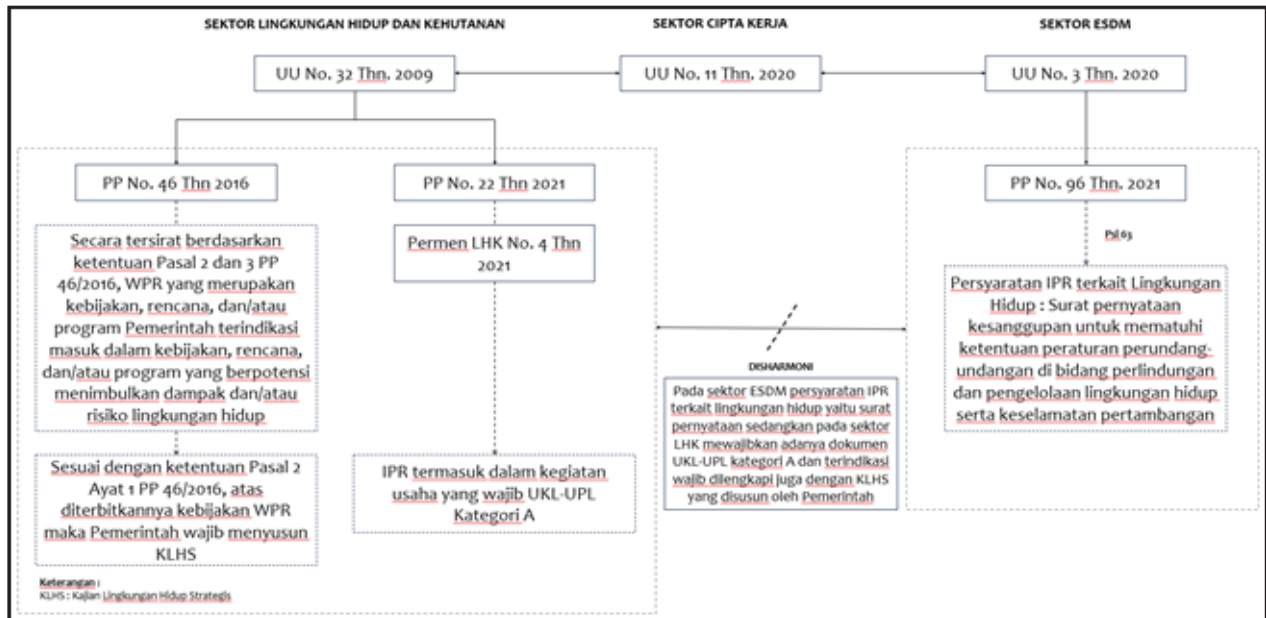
SEKTOR LINGKUNGAN HIDUP DAN KEHUTANAN

SEKTOR CIPTA KERJA

SEKTOR ESDM

UU No. 32 Thn. 2009

UU No. 11 Thn. 2020

UU No. 3 Thn. 2020

PP No. 46 Thn 2016

PP No. 22 Thn 2021

PP No. 96 Thn. 2021

Secara tersirat berdasarkan ketentuan Pasal 2 dan 3 PP 46/2016, WPR yang merupakan kebijakan, rencana, dan/atau program Pemerintah terindikasi masuk dalam kebijakan, rencana, dan/atau program yang berpotensi menimbulkan dampak dan/atau risiko lingkungan hidup

Permen LHK No. 4 Thn 2021

Psl 63

Persyaratan IPR terkait Lingkungan Hidup : Surat pernyataan kesanggupan untuk mematuhi ketentuan peraturan perundang-undangan di bidang perlindungan dan pengelolaan lingkungan hidup serta keselamatan pertambangan

DISHARMONI

Pada sektor ESDM persyaratan IPR terkait lingkungan hidup yaitu surat pernyataan sedangkan pada sektor LHK mewajibkan adanya dokumen UKL-UPL kategori A dan terindikasi wajib dilengkapi juga dengan KLHS yang disusun oleh Pemerintah

Sesuai dengan ketentuan Pasal 2 Ayat 1 PP 46/2016, atas diterbitkannya kebijakan WPR maka Pemerintah wajib menyusun KLHS

IPR termasuk dalam kegiatan usaha yang wajib UKL-UPL Kategori A

Keterangan :
KLHS : Kajian Lingkungan Hidup Strategis